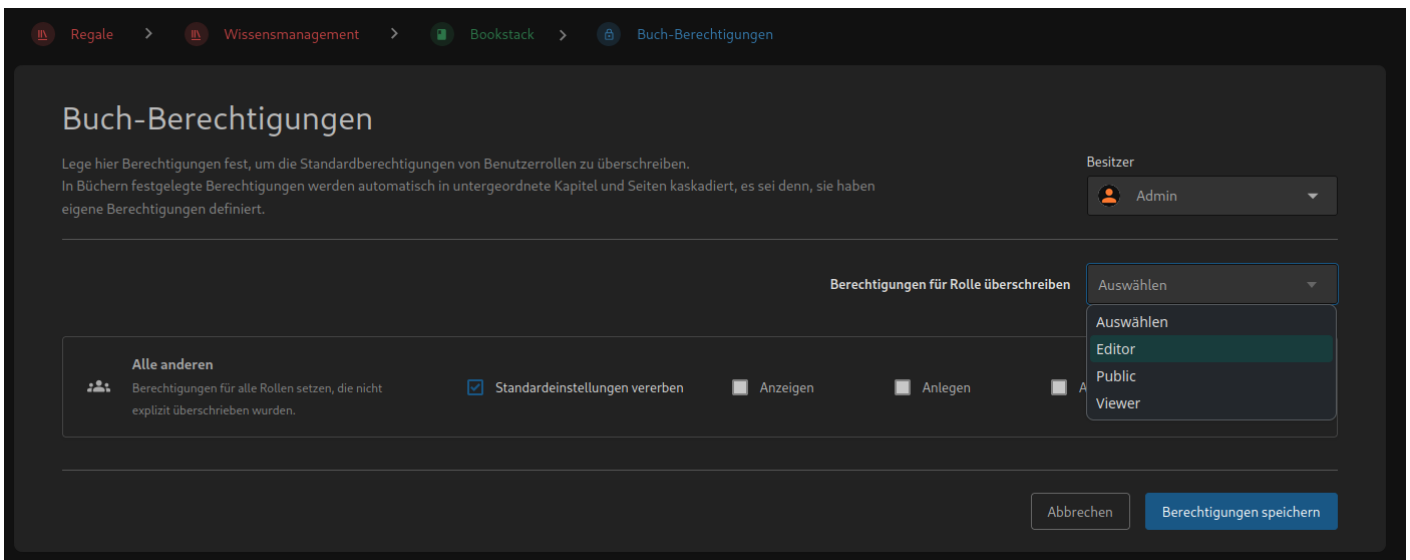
Regale > Wissensmanagement > Bookstack > Buch-Berechtigungen

Buch-Berechtigungen

Lege hier Berechtigungen fest, um die Standardberechtigungen von Benutzerrollen zu überschreiben.
In Büchern festgelegte Berechtigungen werden automatisch in untergeordnete Kapitel und Seiten kaskadiert, es sei denn, sie haben eigene Berechtigungen definiert.

Besitzer

Admin

Berechtigungen für Rolle überschreiben

Auswählen

Auswählen
Editor
Public
Viewer

Alle anderen
Berechtigungen für alle Rollen setzen, die nicht explizit überschrieben wurden.

Standardeinstellungen vererben

Anzeigen

Anlegen

A

Abbrechen

Berechtigungen speichern